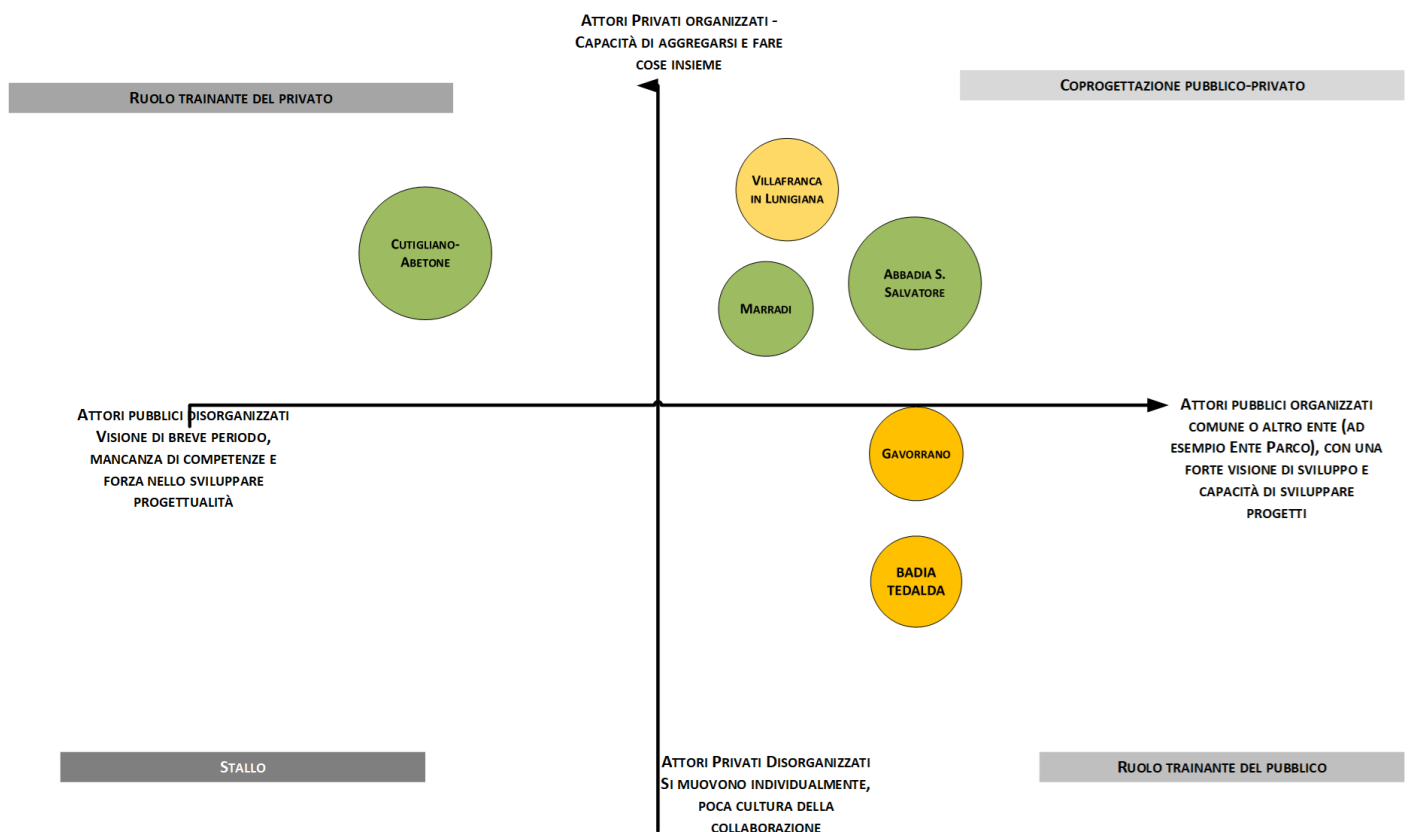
Attori Privati organizzati - Capacità di aggregarsi e fare cose insieme

Ruolo trainante del privato

Coprogettazione pubblico-privato

Villafranca in Lunigiana

Cutigliano-Abetone

Abbadia S. Salvatore

Marradi

Attori pubblici disorganizzati Visione di breve periodo, mancanza di competenze e forza nello sviluppare progettualità

Attori pubblici organizzati comune o altro ente (ad esempio Ente Parco), con una forte visione di sviluppo e capacità di sviluppare progetti

Gavorrano

Badia Tedalda

Stallo

Attori Privati Disorganizzati Si muovono individualmente, poca cultura della collaborazione

Ruolo trainante del pubblico